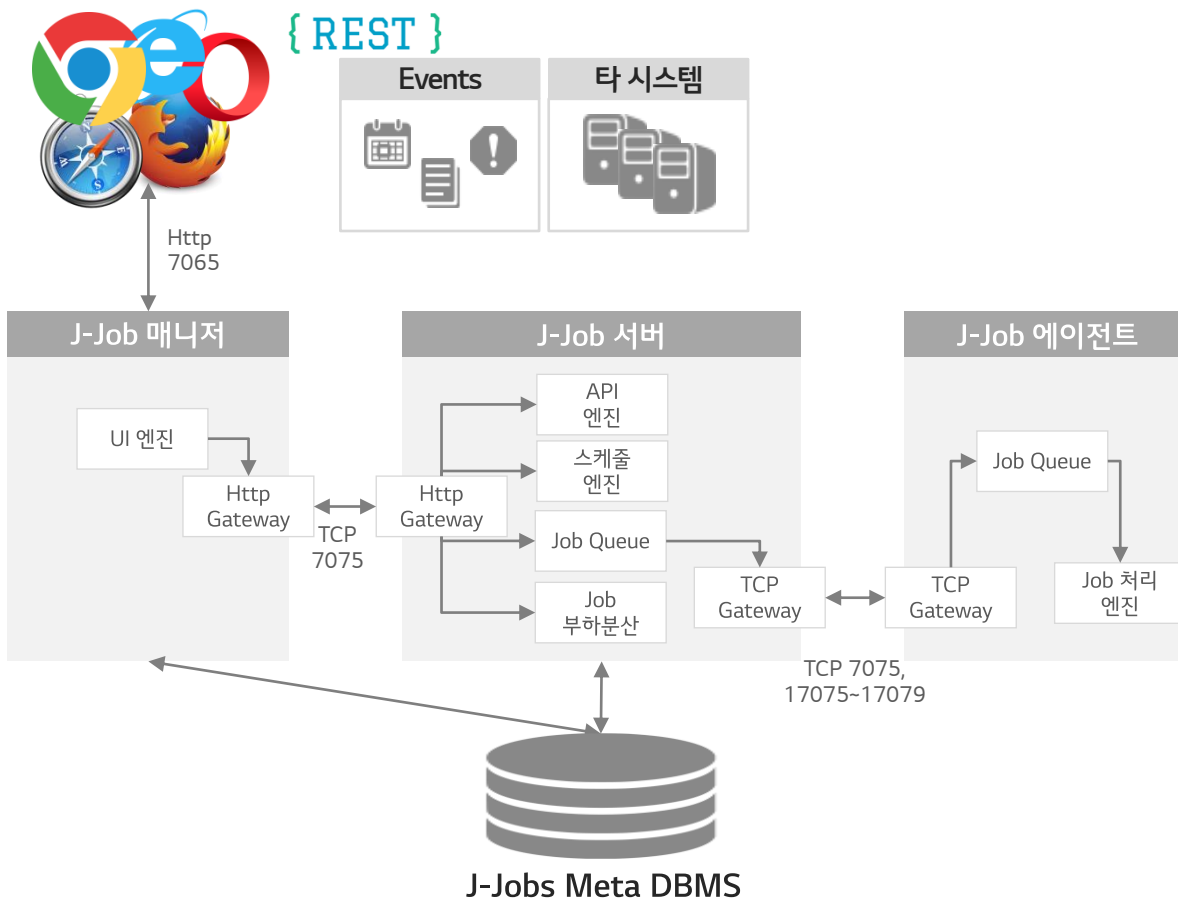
{ REST }

Events

타 시스템

Http
7065

J-Job 매니저

UI 엔진

Http
Gateway

TCP
7075

J-Job 서버

Http
Gateway

API
엔진

스케줄
엔진

Job Queue

Job
부하분산

TCP
Gateway

TCP 7075,
17075~17079

J-Job 에이전트

Job Queue

TCP
Gateway

Job 처리
엔진

J-Jobs Meta DBMS